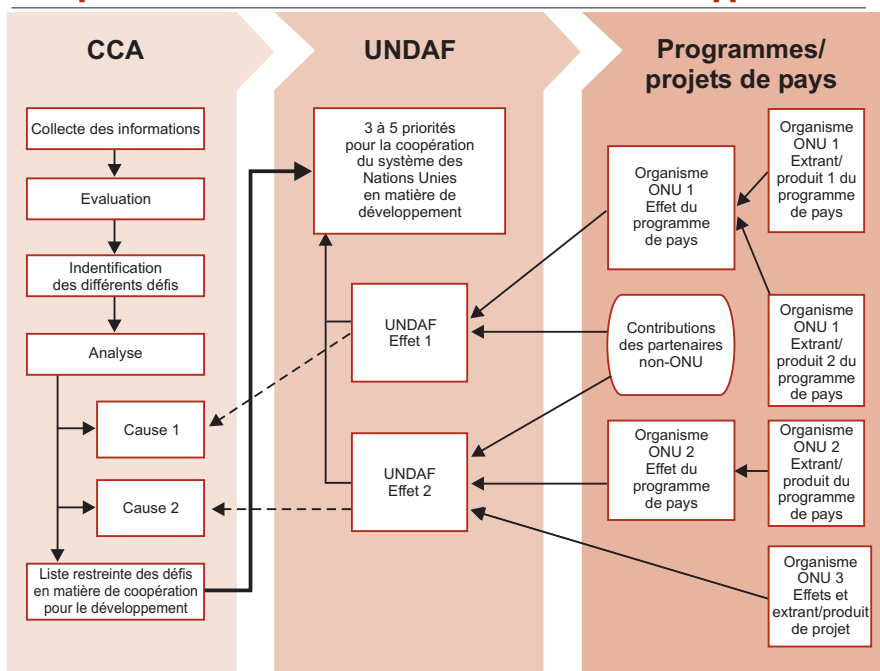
CCA

UNDAF

Programmes/ projets de pays

Collecte des informations

Evaluation

Indentification des différents défis

Analyse

Cause 1

Cause 2

Liste restreinte des défis en matière de coopération pour le développement

3 à 5 priorités pour la coopération du système des Nations Unies en matière de développement

UNDAF Effet 1

UNDAF Effet 2

Organisme ONU 1 Effet du programme de pays

Contributions des partenaires non-ONU

Organisme ONU 2 Effet du programme de pays

Organisme ONU 1 Extrant/ produit 1 du programme de pays

Organisme ONU 1 Extrant/ produit 2 du programme de pays

Organisme ONU 2 Extrant/ produit du programme de pays

Organisme ONU 3 Effets et extrant/produit de projet